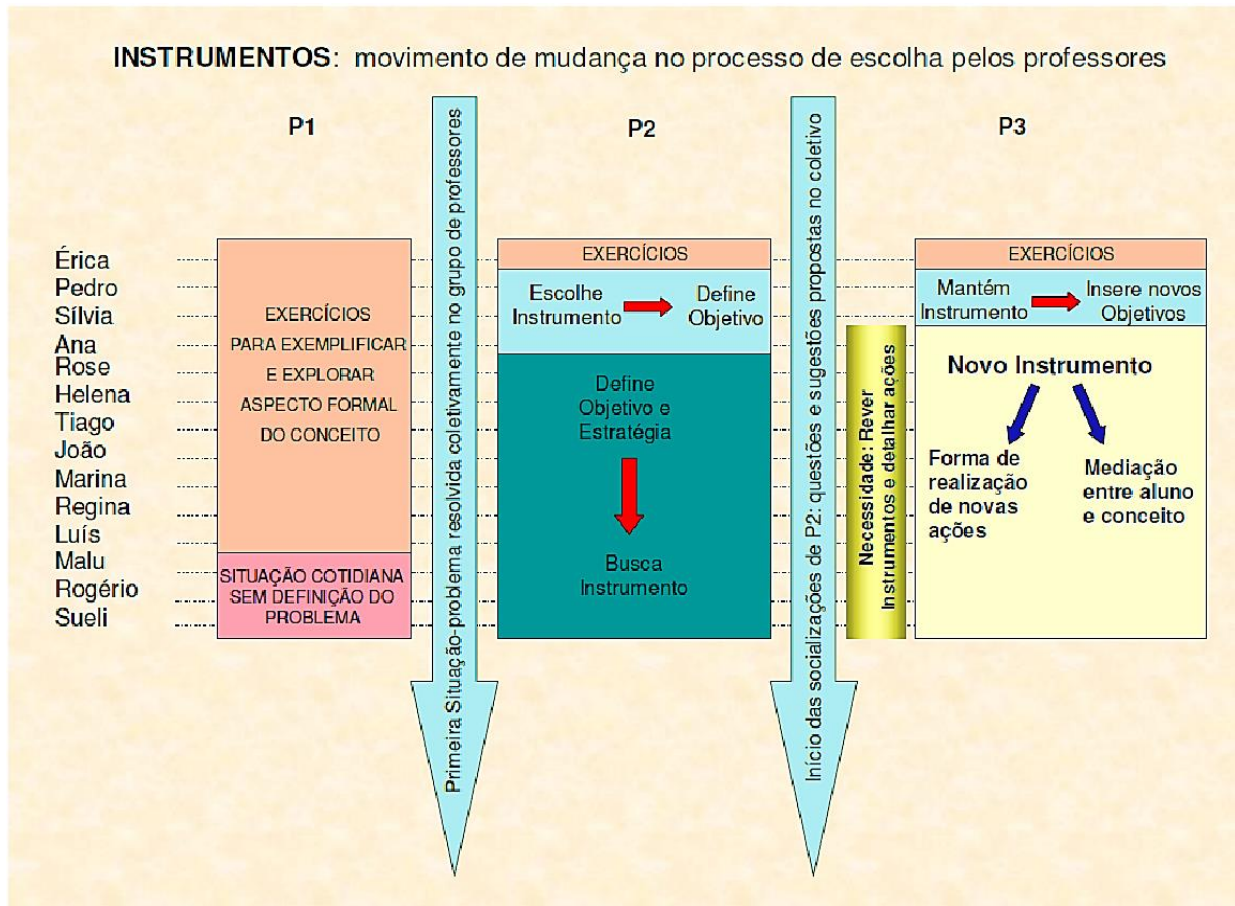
INSTRUMENTOS: movimento de mudança no processo de escolha pelos professores

P1

Érica
Pedro
Sílvia
Ana
Rose
Helena
Tiago
João
Marina
Regina
Luís
Malu
Rogério
Sueli

EXERCÍCIOS PARA EXEMPLIFICAR E EXPLORAR ASPECTO FORMAL DO CONCEITO

SITUAÇÃO COTIDIANA SEM DEFINIÇÃO DO PROBLEMA

Primeira Situação-problema resolvida coletivamente no grupo de professores

P2

EXERCÍCIOS

Escolhe Instrumento

Define Objetivo

Define Objetivo e Estratégia

Busca Instrumento

Início das socializações de P2: questões e sugestões propostas no coletivo

Necessidade: Rever Instrumentos e detalhar ações

P3

EXERCÍCIOS

Mantém Instrumento

Insere novos Objetivos

Novo Instrumento

Forma de realização de novas ações

Mediação entre aluno e conceito